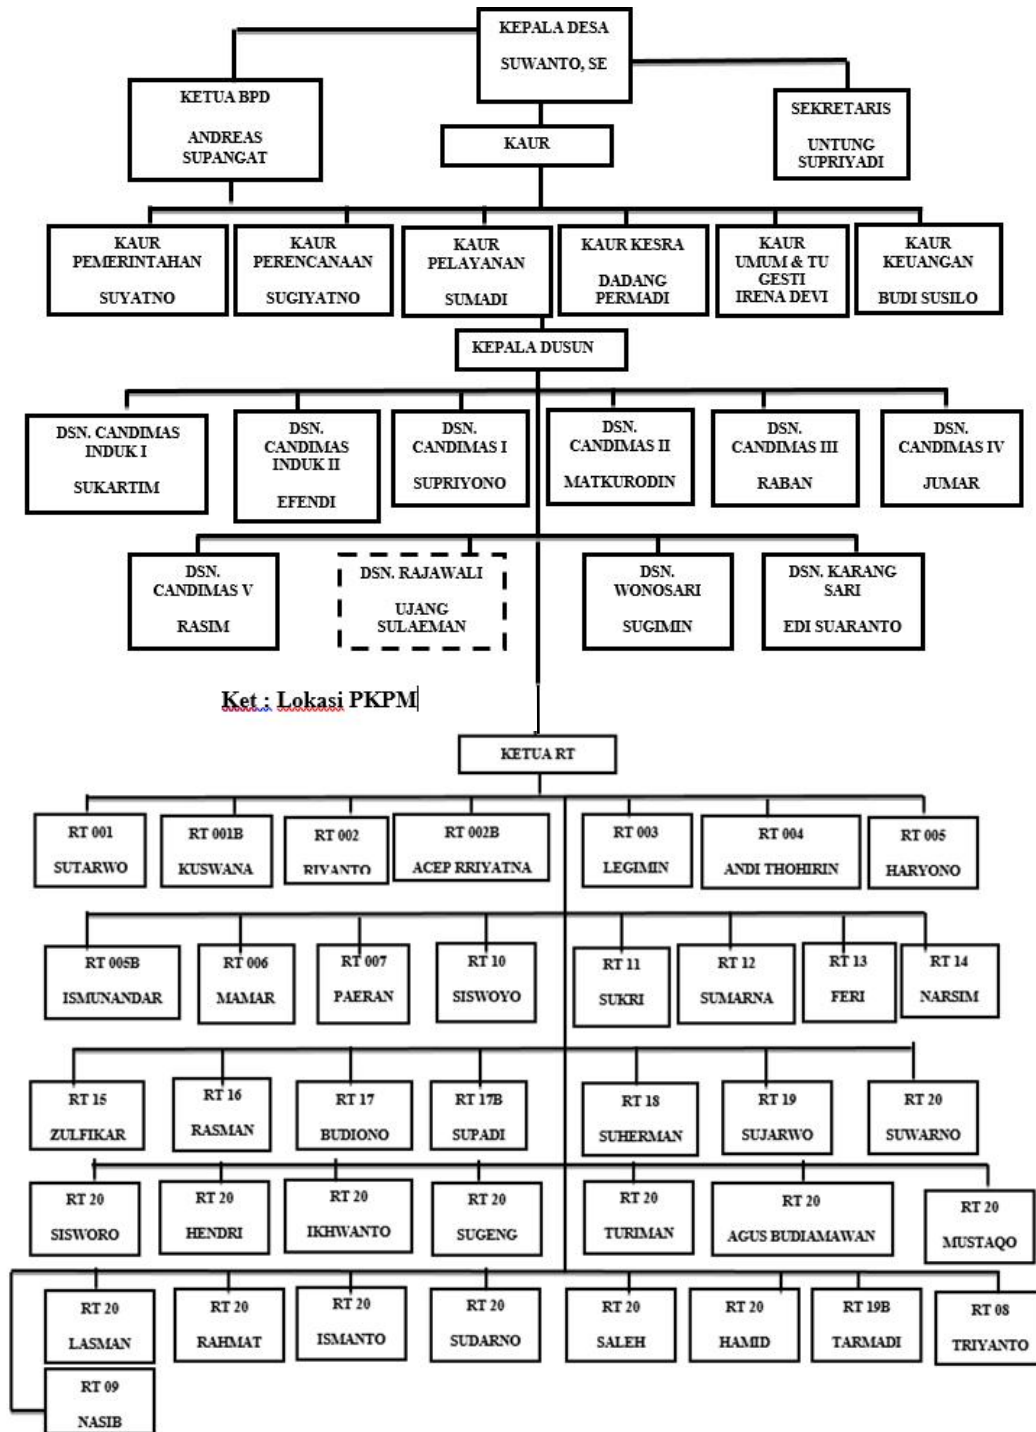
KEPALA DESA
SUWANTO, SE

KETUA BPD
ANDREAS SUPANGAT

SEKRETARIS
UNTUNG SUPRIYADI

KAUR

KAUR PEMERINTAHAN
SUYATNO

KAUR PERENCANAAN
SUGIYATNO

KAUR PELAYANAN
SUMADI

KAUR KESRA
DADANG PERMADI

KAUR UMUM & TU GESTI
IRENA DEVI

KAUR KEUANGAN
BUDI SUSILO

KEPALA DUSUN

DSN. CANDIMAS INDUK I
SUKARTIM

DSN. CANDIMAS INDUK II
EFENDI

DSN. CANDIMAS I
SUPRIYONO

DSN. CANDIMAS II
MATKURODIN

DSN. CANDIMAS III
RABAN

DSN. CANDIMAS IV
JUMAR

DSN. CANDIMAS V
RASIM

DSN. RAJAWALI
UJANG SULAEMAN

DSN. WONOSARI
SUGIMIN

DSN. KARANG SARI
EDI SUARANTO

Ket : Lokasi PKPM

KETUA RT

RT 001
SUTARWO

RT 001B
KUSWANA

RT 002
RIYANTO

RT 002B
ACEP RRIYATNA

RT 003
LEGIMIN

RT 004
ANDI THOHIRIN

RT 005
HARYONO

RT 005B
ISMUNANDAR

RT 006
MAMAR

RT 007
PAERAN

RT 10
SISWOYO

RT 11
SUKRI

RT 12
SUMARNA

RT 13
FERI

RT 14
NARSIM

RT 15
ZULFIKAR

RT 16
RASMAN

RT 17
BUDIONO

RT 17B
SUPADI

RT 18
SUHERMAN

RT 19
SUJARWO

RT 20
SUWARNO

RT 20
SISWORO

RT 20
HENDRI

RT 20
IKHWANTO

RT 20
SUGENG

RT 20
TURIMAN

RT 20
AGUS BUDIAMAWAN

RT 20
MUSTAQO

RT 20
LASMAN

RT 20
RAHMAT

RT 20
ISMANTO

RT 20
SUDARNO

RT 20
SALEH

RT 20
HAMID

RT 19B
TARMADI

RT 08
TRIYANTO

RT 09
NASIB